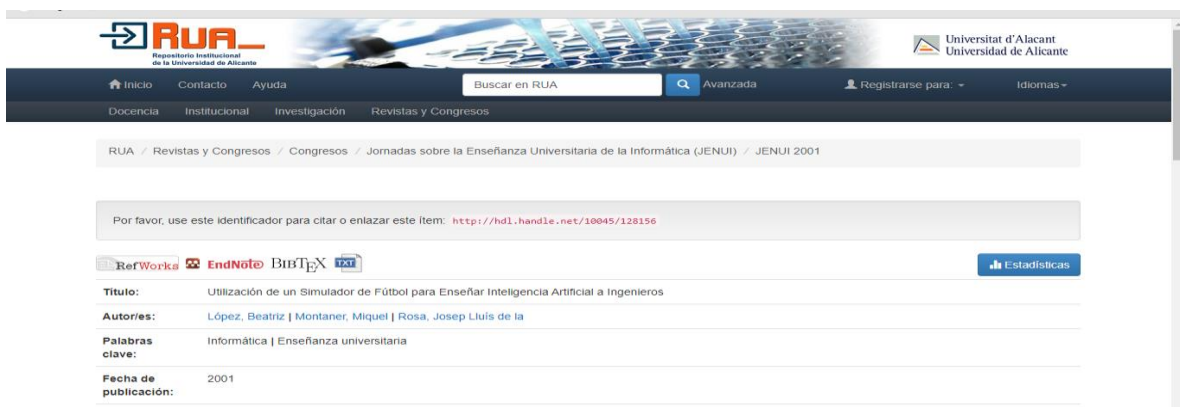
RUA
Repositorio Institucional de la Universidad de Alicante

Universitat d'Alacant
Universidad de Alicante

Inicio Contacto Ayuda Buscar en RUA Avanzada Registrarse para: Idiomas

Docencia Institucional Investigación Revistas y Congresos

RUA / Revistas y Congresos / Congresos / Jornadas sobre la Enseñanza Universitaria de la Informática (JENUI) / JENUI 2001

Por favor, use este identificador para citar o enlazar este ítem: http://hdl.handle.net/10045/128156

RefWorks EndNote BIBTEX TXT

Estadísticas

| | |
|---|---|
| Título: | Utilización de un Simulador de Fútbol para Enseñar Inteligencia Artificial a Ingenieros |
| Autor/es: | López, Beatriz \| Montaner, Miquel \| Rosa, Josep Lluís de la |
| Palabras clave: | Informática \| Enseñanza universitaria |
| Fecha de publicación: | 2001 |